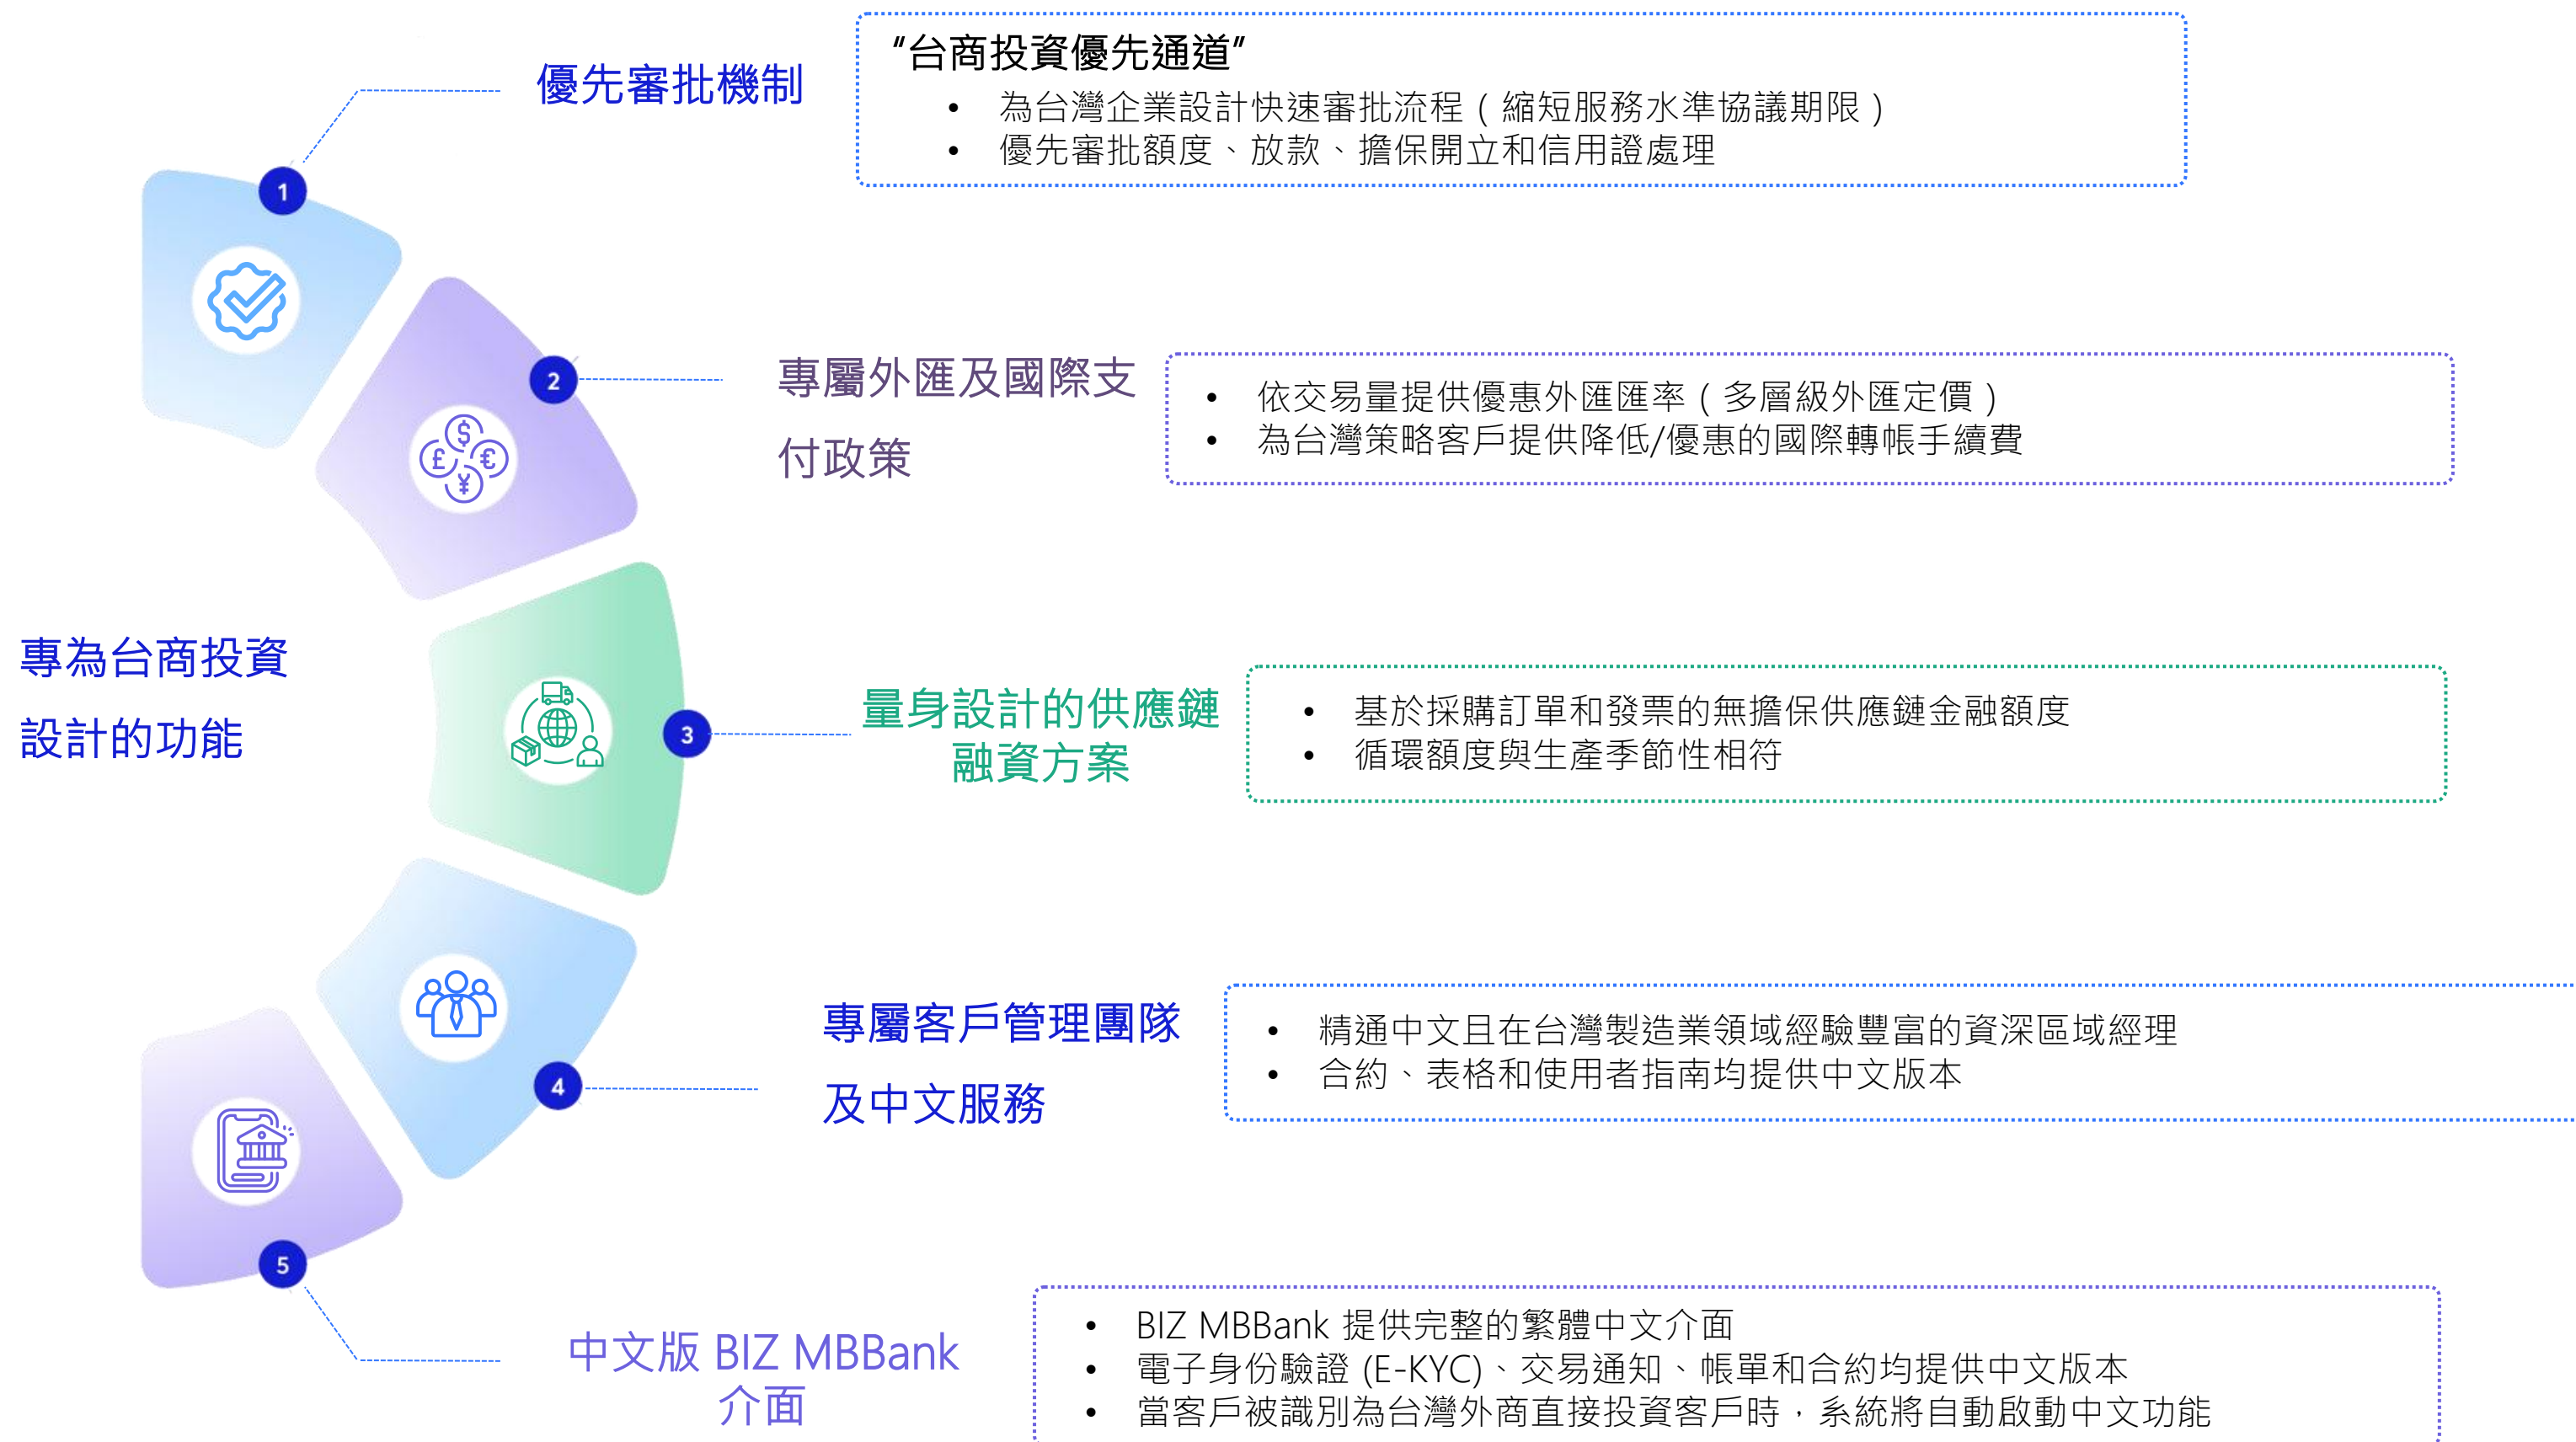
專為台商投資設計的功能

1

優先審批機制

"台商投資優先通道"
• 為台灣企業設計快速審批流程（縮短服務水準協議期限）
• 優先審批額度、放款、擔保開立和信用證處理

2

專屬外匯及國際支付政策

• 依交易量提供優惠外匯匯率（多層級外匯定價）
• 為台灣策略客戶提供降低/優惠的國際轉帳手續費

3

量身設計的供應鏈融資方案

• 基於採購訂單和發票的無擔保供應鏈金融額度
• 循環額度與生產季節性相符

4

專屬客戶管理團隊及中文服務

• 精通中文且在台灣製造業領域經驗豐富的資深區域經理
• 合約、表格和使用者指南均提供中文版本

5

中文版 BIZ MBBank 介面

• BIZ MBBank 提供完整的繁體中文介面
• 電子身份驗證 (E-KYC)、交易通知、帳單和合約均提供中文版本
• 當客戶被識別為台灣外商直接投資客戶時，系統將自動啟動中文功能